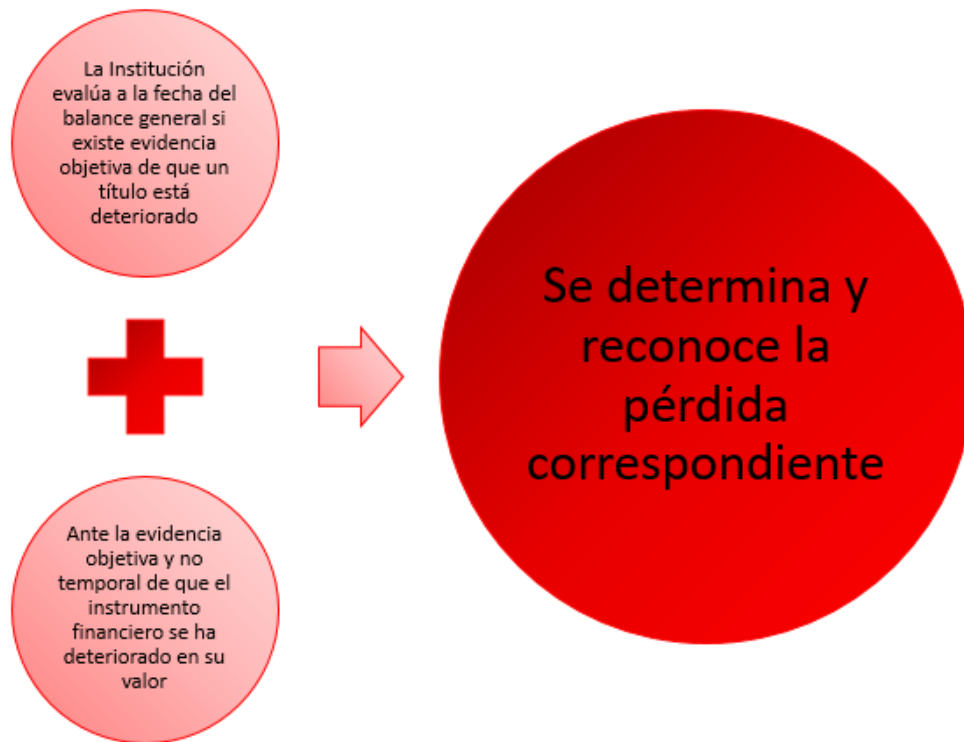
La Institución evalúa a la fecha del balance general si existe evidencia objetiva de que un título está deteriorado

Ante la evidencia objetiva y no temporal de que el instrumento financiero se ha deteriorado en su valor

Se determina y reconoce la pérdida correspondiente